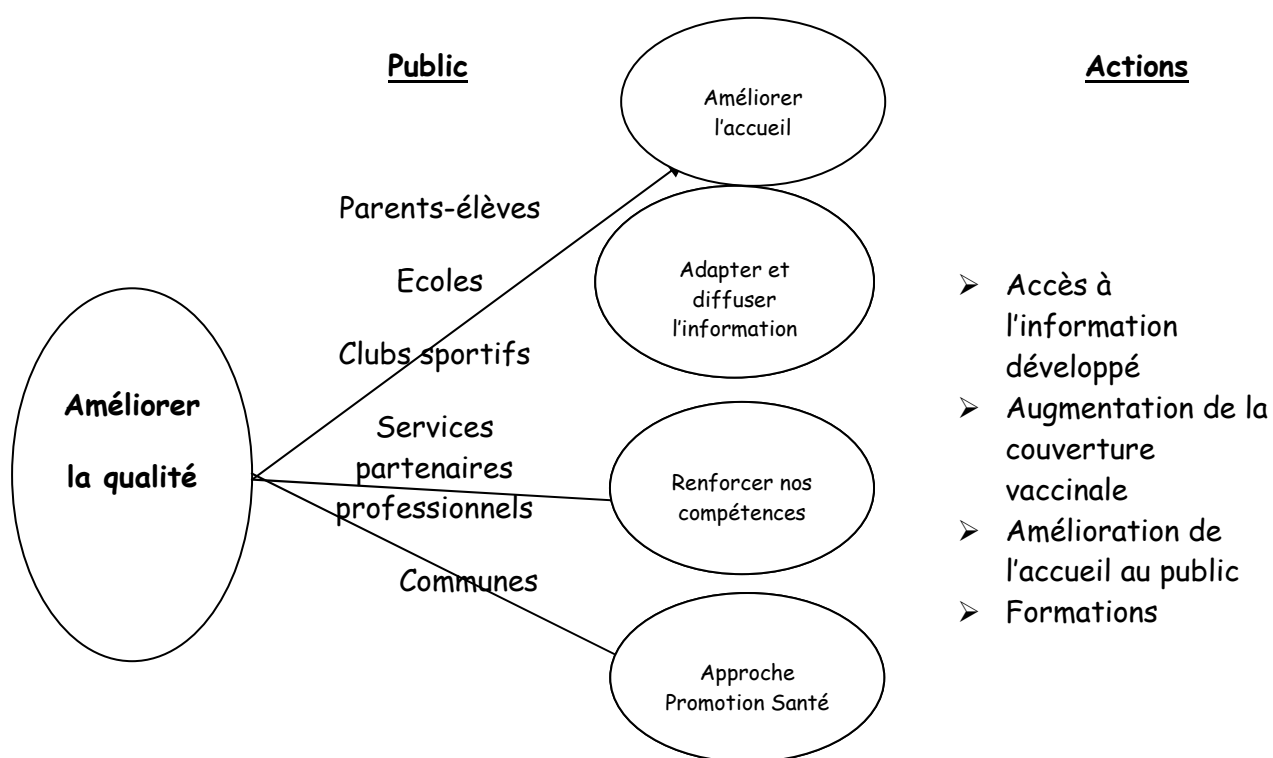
Public

Actions

Améliorer l'accueil

Parents-élèves

Ecoles

Adapter et diffuser l'information

Clubs sportifs

Améliorer la qualité

Services partenaires professionnels

Renforcer nos compétences

Communes

Approche Promotion Santé

- Accès à l'information développé
- Augmentation de la couverture vaccinale
- Amélioration de l'accueil au public
- Formations